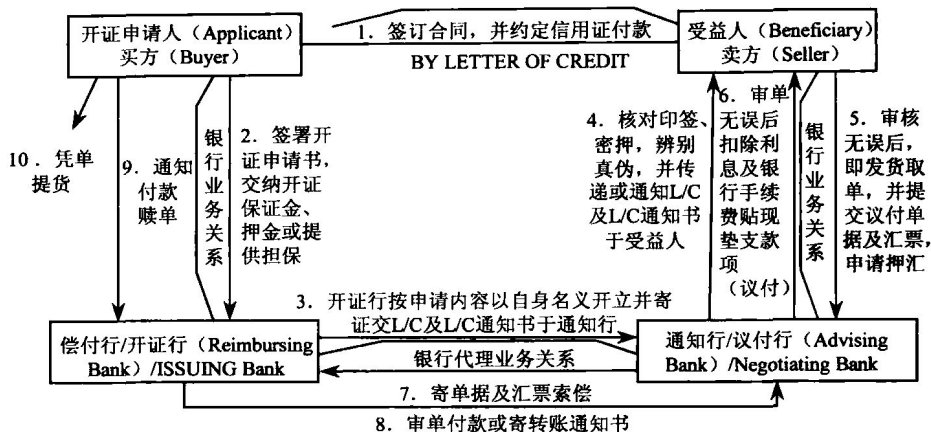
开证申请人（Applicant）
买方（Buyer）

1. 签订合同，并约定信用证付款
BY LETTER OF CREDIT

受益人（Beneficiary）
卖方（Seller）

10. 凭单提货

9. 通知付款赎单

银行业务关系

2. 签署开证申请书，交纳开证保证金、押金或提供担保

4. 核对印签、密押，辨别真伪，并传递或通知L/C及L/C通知书于受益人

6. 审单无误后扣除利息及银行手续费贴现垫支款项（议付）

银行业务关系

5. 审核无误后，即发货取单，并提交议付单据及汇票，申请押汇

3. 开证行按申请内容以自身名义开立并寄证交L/C及L/C通知书于通知行

偿付行/开证行（Reimbursing Bank）/ISSUING Bank

银行代理业务关系

通知行/议付行（Advising Bank）/Negotiating Bank

7. 寄单据及汇票索偿

8. 审单付款或寄转账通知书